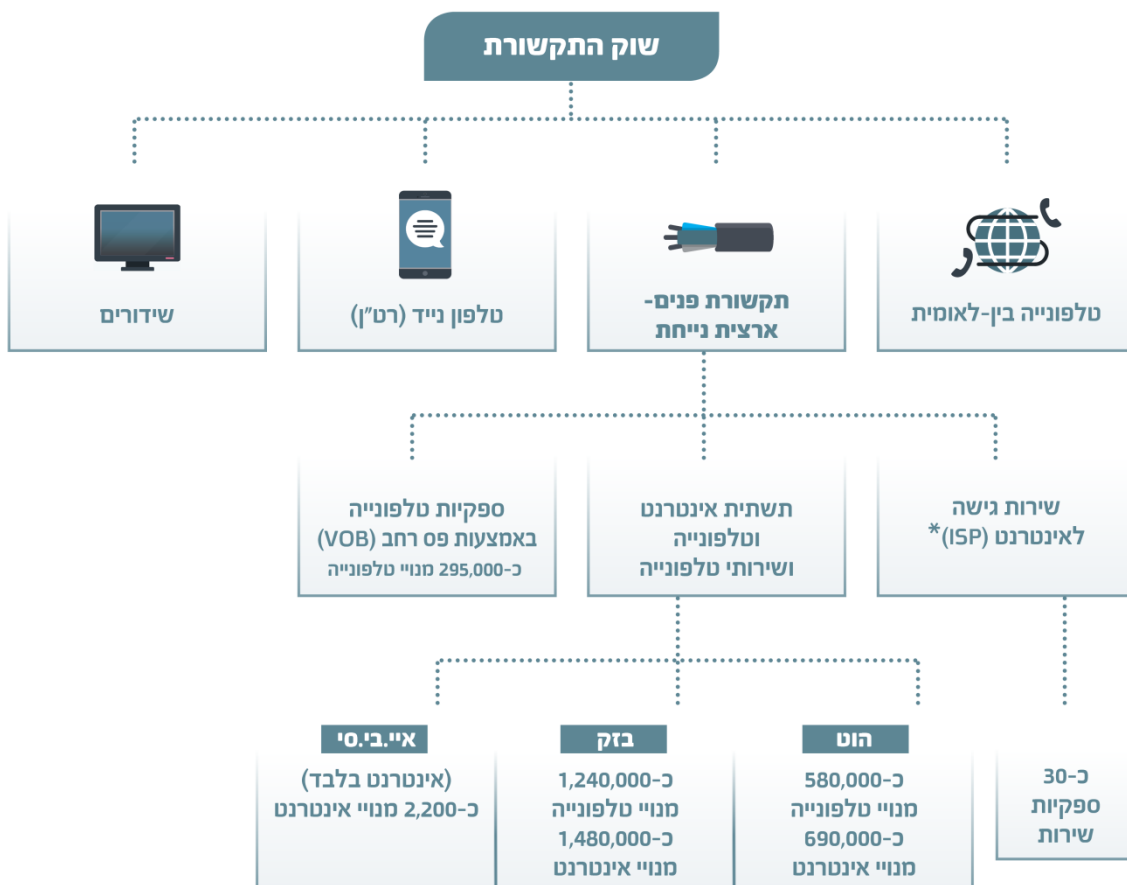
שוק התקשורת

טלפונייה בין-לאומית

תקשורת פנים-ארצית נייחת

טלפון נייד (רט"ן)

שידורים

שירות גישה לאינטרנט (ISP)*

תשתית אינטרנט וטלפונייה ושירותי טלפונייה

ספקיות טלפונייה באמצעות פס רחב (VOB)
כ-295,000 מנויי טלפונייה

כ-30 ספקיות שירות

הוט
כ-580,000 מנויי טלפונייה
כ-690,000 מנויי אינטרנט

בזק
כ-1,240,000 מנויי טלפונייה
כ-1,480,000 מנויי אינטרנט

איי.בי.סי
(אינטרנט בלבד)
כ-2,200 מנויי אינטרנט